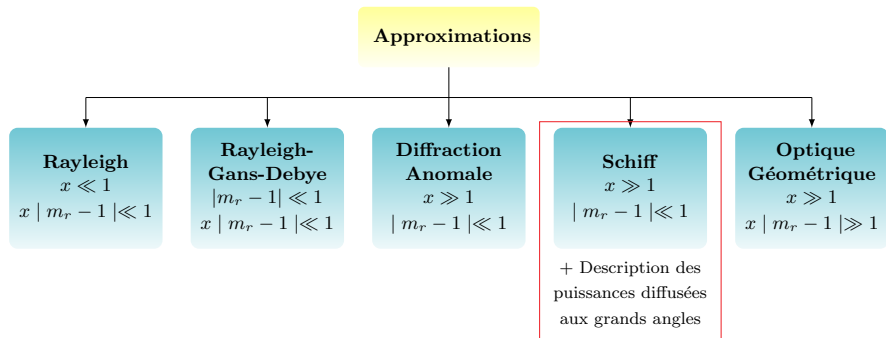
Approximations

Rayleigh
$x \ll 1$
$x \mid m_r - 1 \mid \ll 1$

Rayleigh-Gans-Debye
$|m_r - 1| \ll 1$
$x \mid m_r - 1 \mid \ll 1$

Diffraction Anomale
$x \gg 1$
$\mid m_r - 1 \mid \ll 1$

Schiff
$x \gg 1$
$\mid m_r - 1 \mid \ll 1$

+ Description des puissances diffusées aux grands angles

Optique Géométrique
$x \gg 1$
$x \mid m_r - 1 \mid \gg 1$